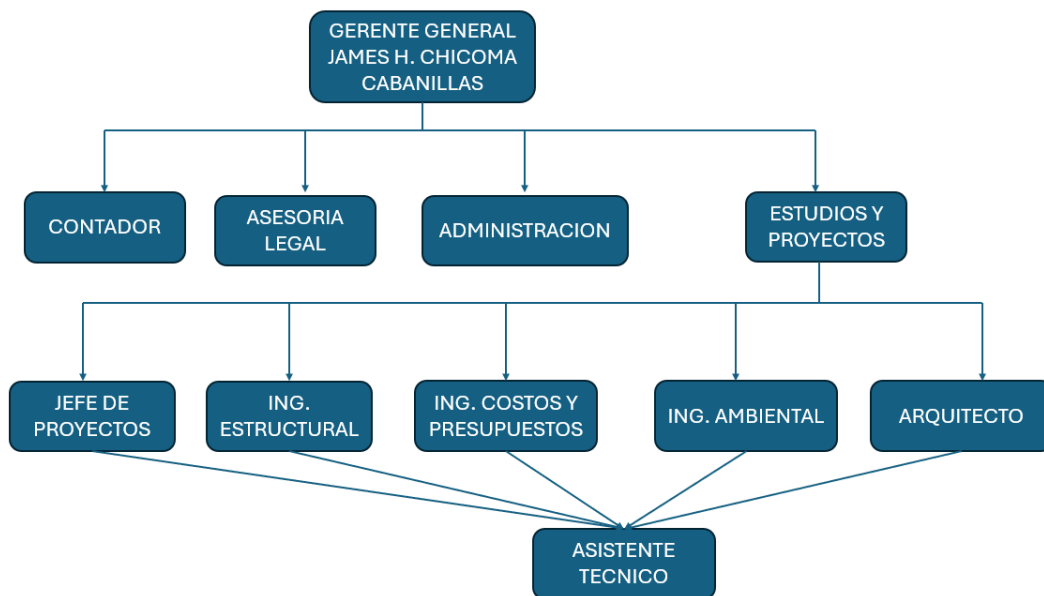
GERENTE GENERAL
JAMES H. CHICOMA CABANILLAS

CONTADOR

ASESORIA LEGAL

ADMINISTRACION

ESTUDIOS Y PROYECTOS

JEFE DE PROYECTOS

ING. ESTRUCTURAL

ING. COSTOS Y PRESUPUESTOS

ING. AMBIENTAL

ARQUITECTO

ASISTENTE TECNICO